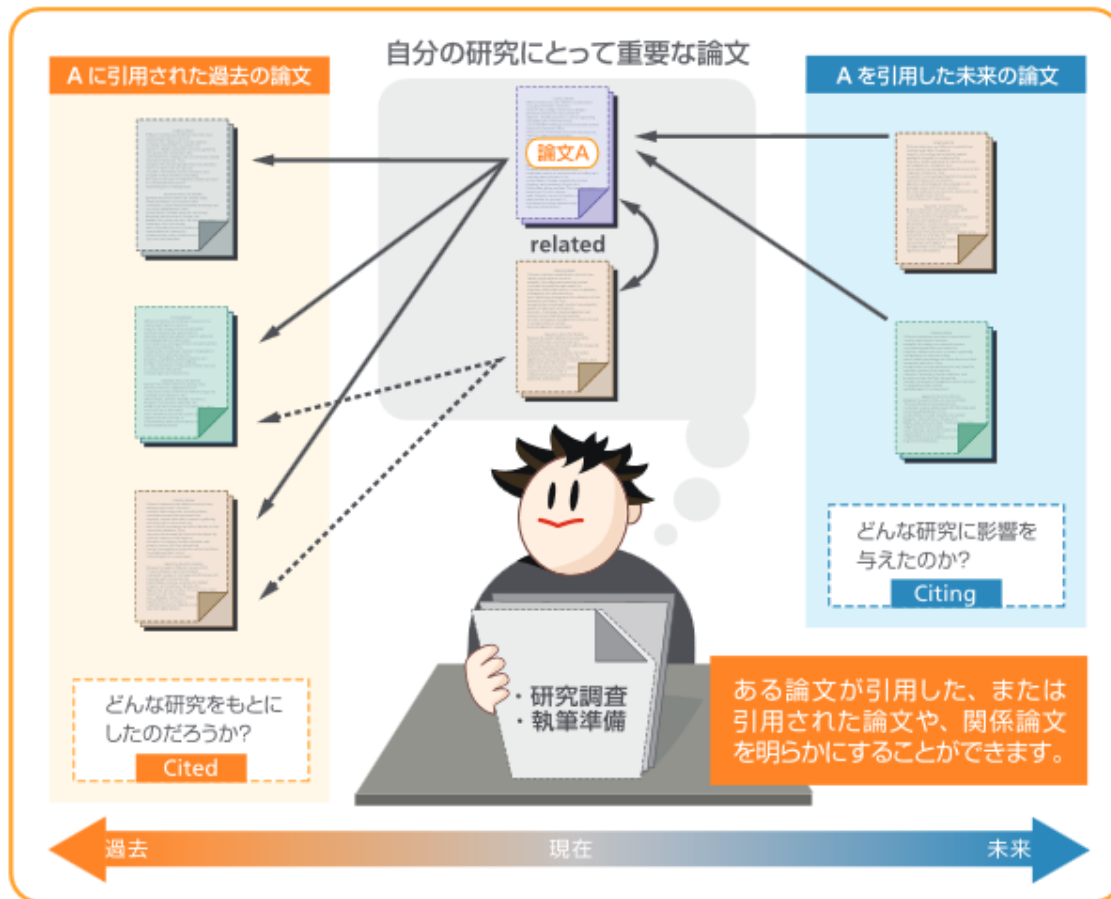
自分の研究にとって重要な論文

A に引用された過去の論文

A を引用した未来の論文

論文A

related

どんな研究に影響を与えたのか?

Citing

どんな研究をもとにしたのだろうか?

Cited

・研究調査
・執筆準備

ある論文が引用した、または引用された論文や、関係論文を明らかにすることができます。

過去

現在

未来